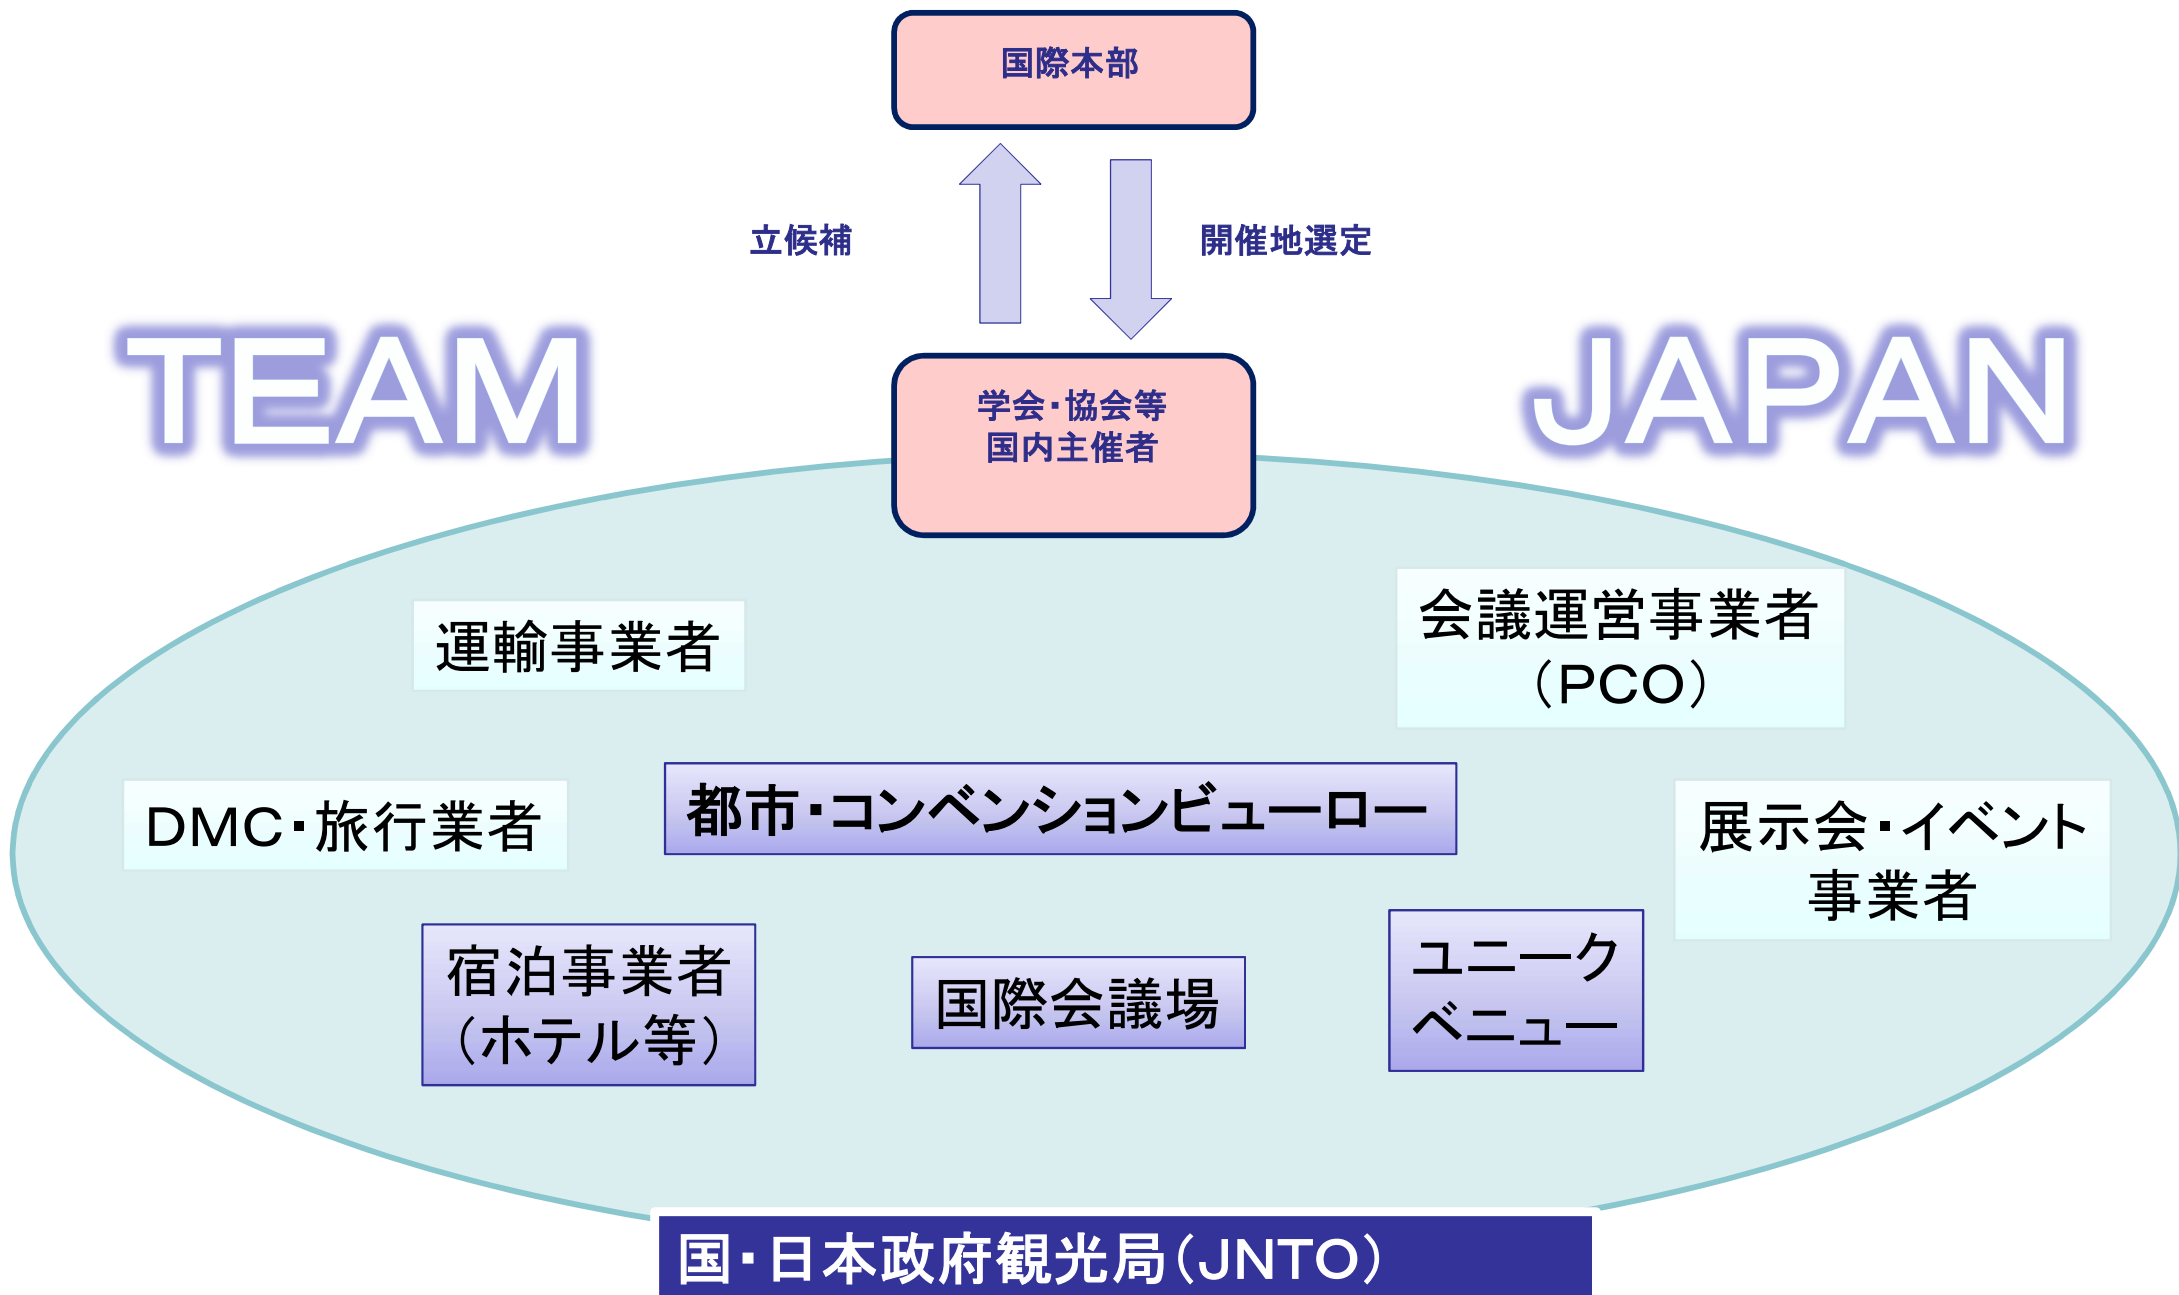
国際本部

立候補

開催地選定

TEAM

学会・協会等
国内主催者

JAPAN

運輸事業者

会議運営事業者
（PCO）

DMC・旅行業者

都市・コンベンションビューロー

展示会・イベント
事業者

宿泊事業者
（ホテル等）

国際会議場

ユニーク
ベニュー

国・日本政府観光局（JNTO）